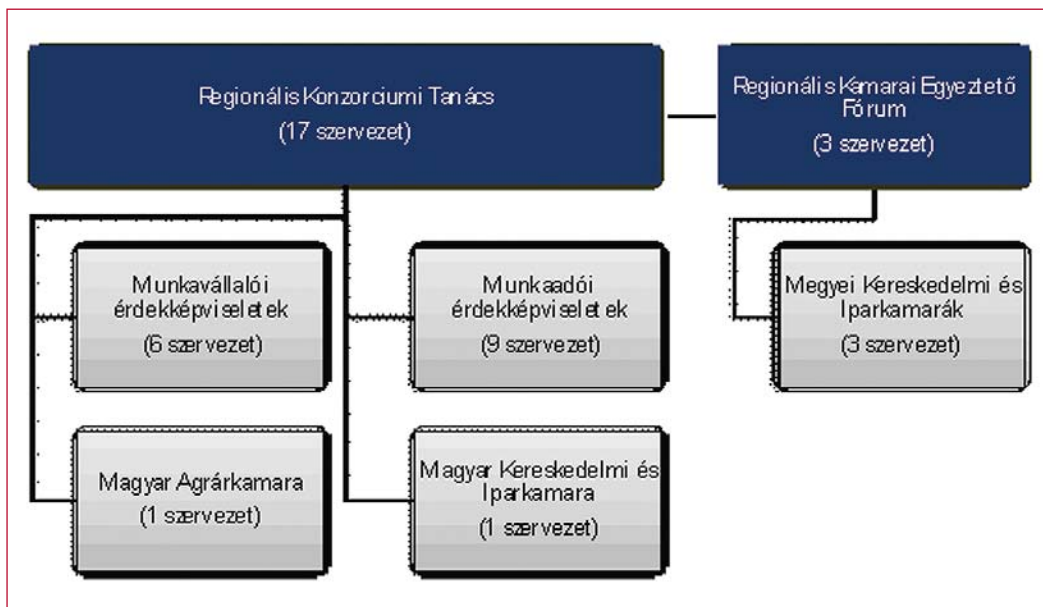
Regionális Konzorciumi Tanács
(17 szervezet)

Regionális Kamarai Egyeztető Fórum
(3 szervezet)

Munkavállalói érdekképviseletek
(6 szervezet)

Munkaadói érdekképviseletek
(9 szervezet)

Megyei Kereskedelmi és Iparkamarák
(3 szervezet)

Magyar Agrárkamara
(1 szervezet)

Magyar Kereskedelmi és Iparkamara
(1 szervezet)